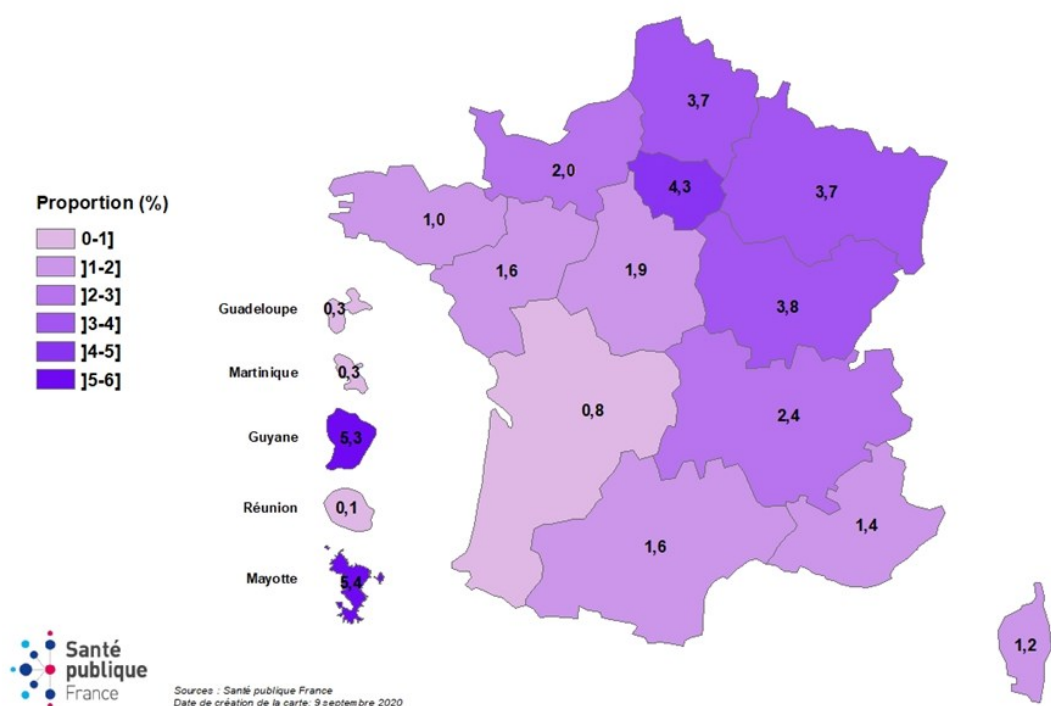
Proportion (%)
0-1]
]1-2]
]2-3]
]3-4]
]4-5]
]5-6]

Guadeloupe 0,3
Martinique 0,3
Guyane 5,3
Réunion 0,1
Mayotte 5,4

3,7
2,0
4,3
3,7
1,0
1,6
1,9
3,8
0,8
2,4
1,6
1,4
1,2

Santé publique France

Sources : Santé publique France
Date de création de la carte: 9 septembre 2020